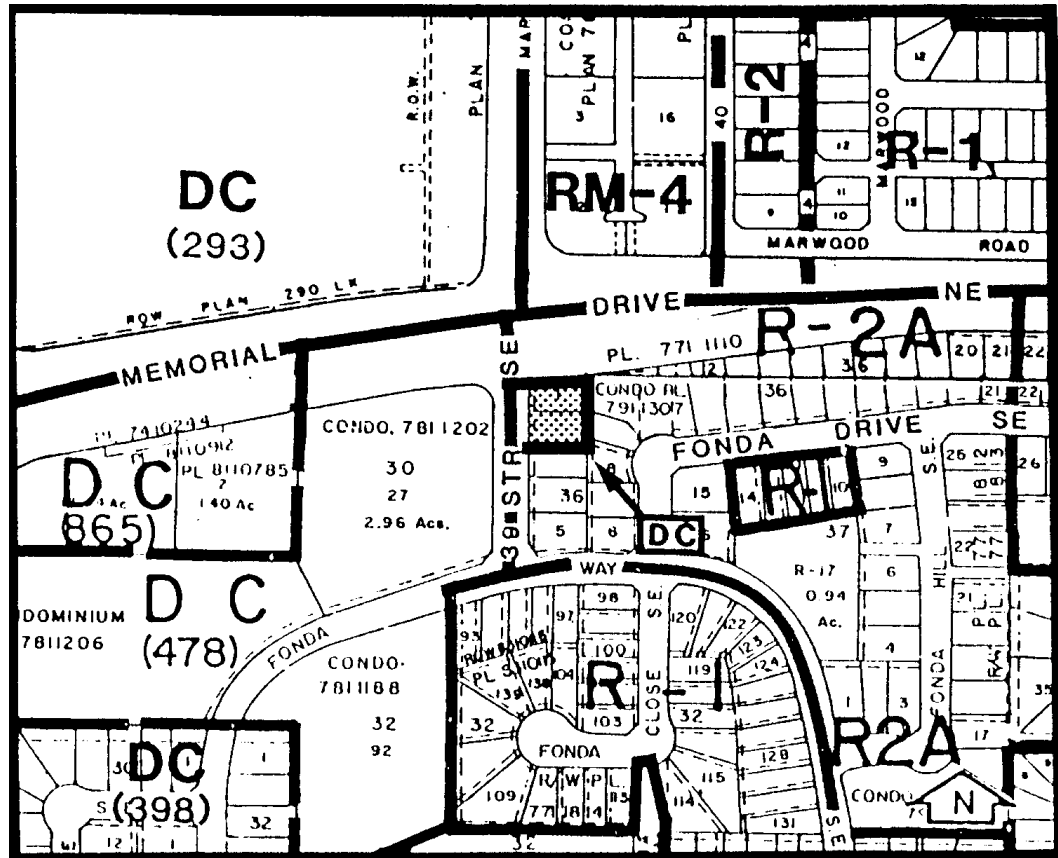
DC
(293)

R.O.W.
PLAN

ROW PLAN 290 LK

MAP
CO PLAN 7
PL
16
40
R-2
RM-4
R-1
MARWOOD
12
11
10
9
4
13
MARWOOD ROAD

MEMORIAL DRIVE NE

R-2A
PL. 771 1110
12
36
20 21 22
21 22

SE
CONDO PL. 7911307
36
FONDA DRIVE SE

PL 7410294
PL 8110912
PL 8110785
7
1.40 Ac
D C
(865)

CONDO. 7811202
30
27
2.96 Acs.

39 STR
36
5
6
8
15
14
R-1
10
9
37
7
DC

DOMINIUM
7811206
D C
(478)

FONDA
CONDO.
7811188
32
92

WAY
98
97
100
93
R/W PL. 8110
PL 8110
139
138
104
120
122
123
124
119
R-1
32
103
CLOSE
SE
FONDA
R/W PL. 771
109
113
114
115
128
131
R-17
0.94
Ac.
6
4
1
3
17
HILL
FONDA
R2A
CONDO
N

DC
(398)
30
S
1
32
12